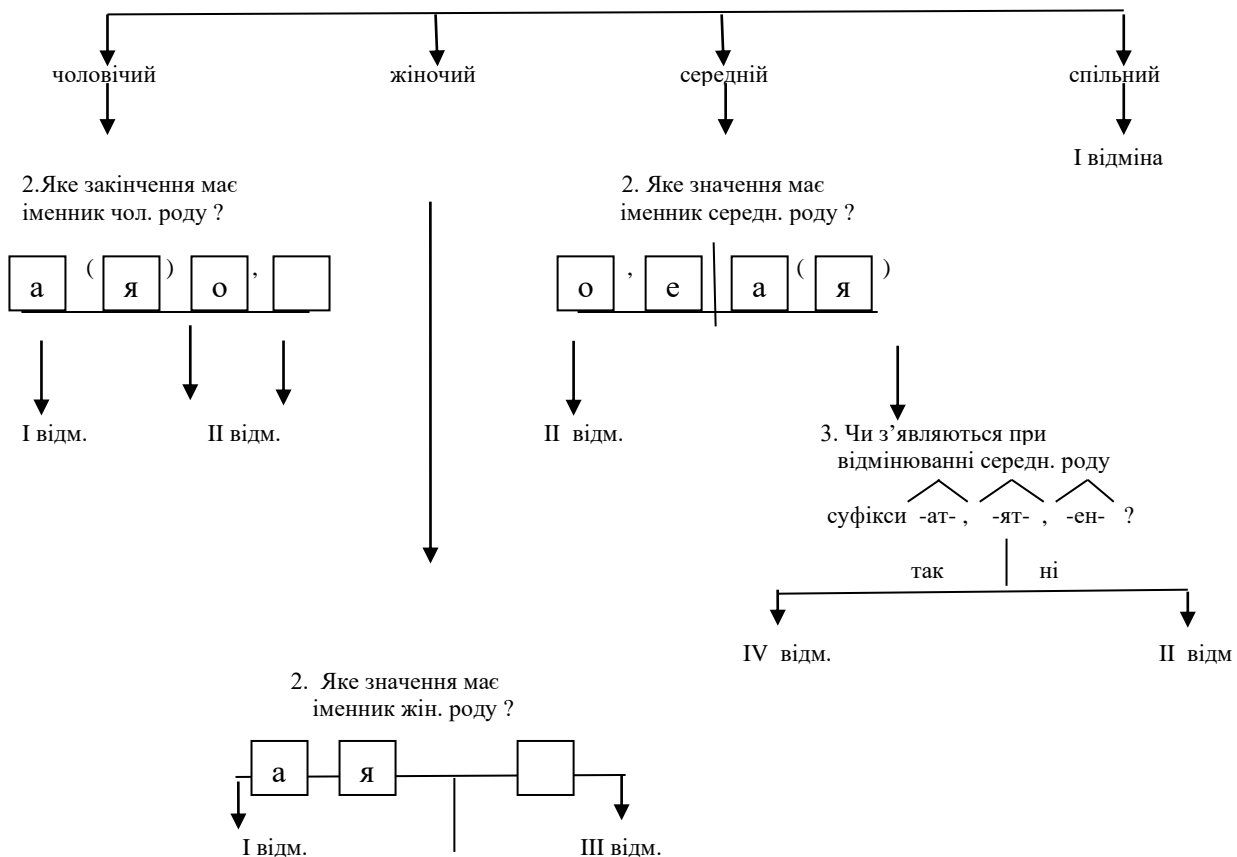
чоловічий

жіночий

середній

спільний

I відміна

2.Яке закінчення має іменник чол. роду ?

а ( я ) о ,

I відм.

II відм.

2. Яке значення має іменник середн. роду ?

о , е а ( я )

II відм.

3. Чи з’являються при відмінюванні середн. роду суфікси -ат- , -ят- , -ен- ?

так

ні

IV відм.

II відм

2. Яке значення має іменник жін. роду ?

а я

I відм.

III відм.